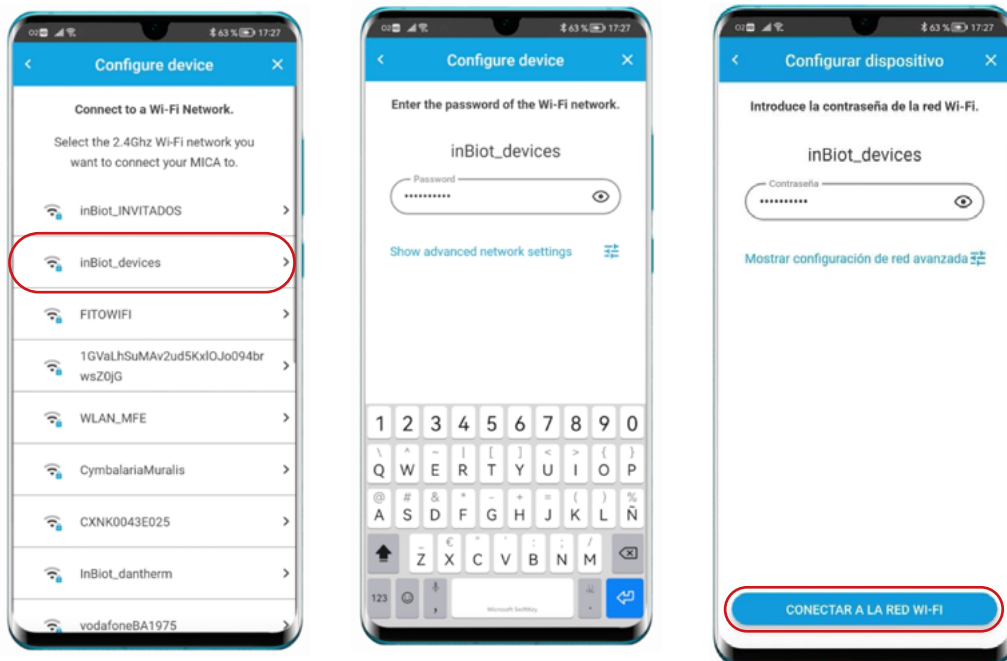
63% 17:27

Configure device

Connect to a Wi-Fi Network.

Select the 2.4Ghz Wi-Fi network you want to connect your MICA to.

inBiot_INVITADOS

inBiot_devices

FITOWIFI

1GVaLhSuMAv2ud5KxlOJo094brwsZ0jG

WLAN_MFE

CymbalariaMuralis

CXNK0043E025

InBiot_dantherm

vodafoneBA1975

63% 17:27

Configure device

Enter the password of the Wi-Fi network.

inBiot_devices

Password

••••••••••

Show advanced network settings

1 2 3 4 5 6 7 8 9 0

Q W E R T Y U I O P

A S D F G H J K L Ñ

Z X C V B N M

123

Microsoft SwiftKey

63% 17:27

Configurar dispositivo

Introduce la contraseña de la red Wi-Fi.

inBiot_devices

Contraseña

••••••••••

Mostrar configuración de red avanzada

CONECTAR A LA RED WI-FI